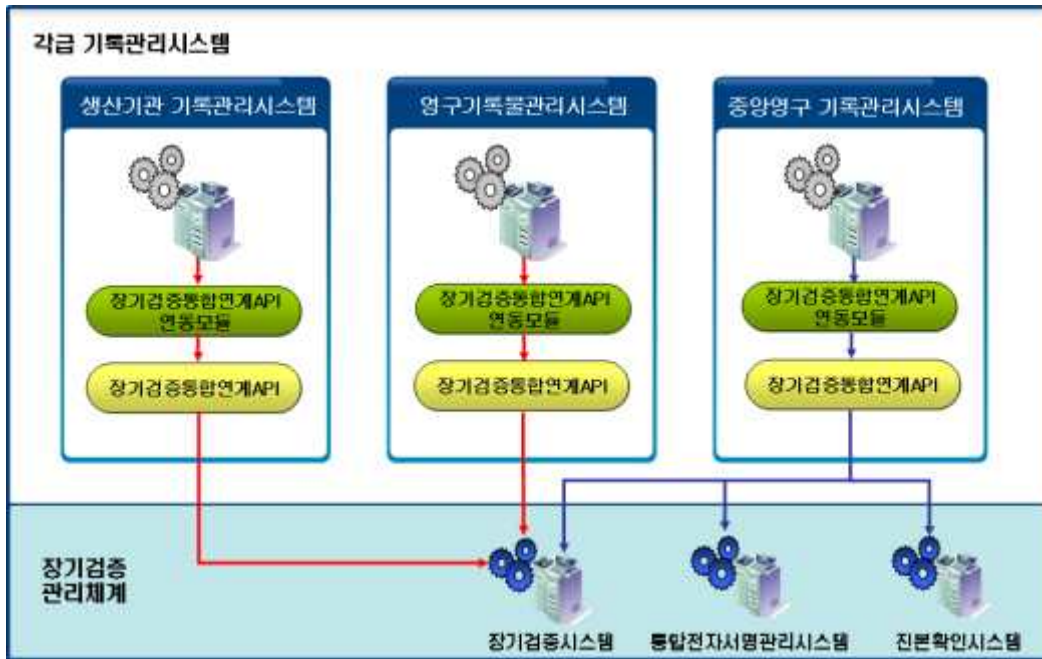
각급 기록관리시스템

생산기관 기록관리시스템

장기검증통합연계API 연동모듈

장기검증통합연계API

영구기록물관리시스템

장기검증통합연계API 연동모듈

장기검증통합연계API

중앙영구 기록관리시스템

장기검증통합연계API 연동모듈

장기검증통합연계API

장기검증 관리체계

장기검증시스템

통합전자서명관리시스템

진본확인시스템